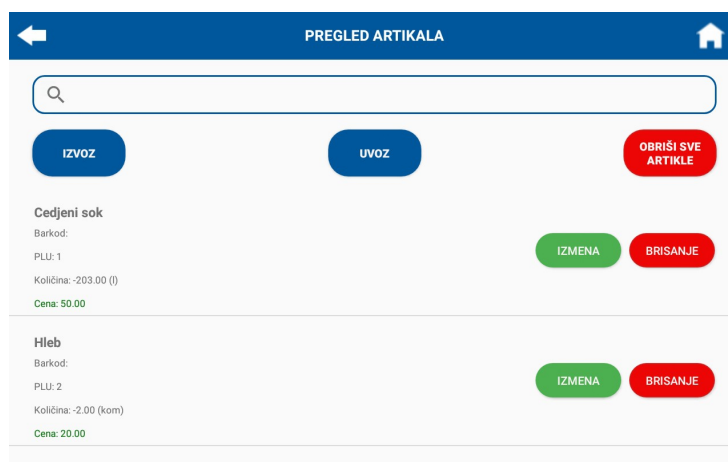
PREGLED ARTIKALA

IZVOZ

UVOZ

OBRIŠI SVE ARTIKLE

Cedjeni sok
Barkod:
PLU: 1
Količina: -203.00 (l)
Cena: 50.00

IZMENA
BRISANJE

Hleb
Barkod:
PLU: 2
Količina: -2.00 (kom)
Cena: 20.00

IZMENA
BRISANJE